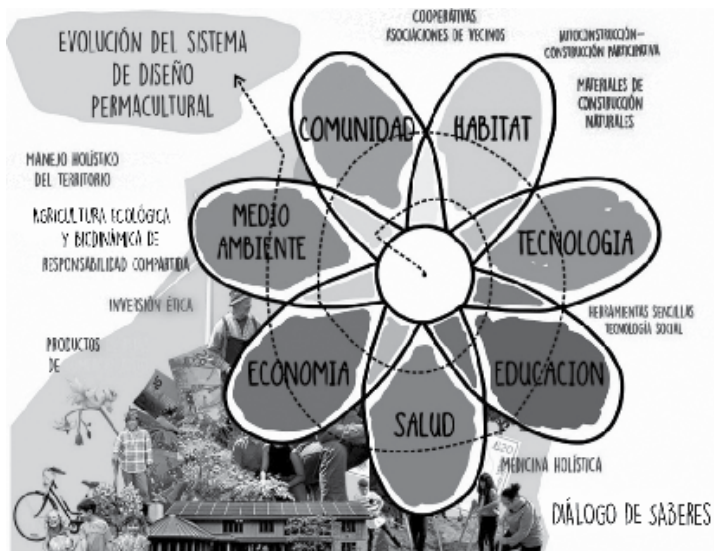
EVOLUCIÓN DEL SISTEMA DE DISEÑO PERMACULTURAL

COOPERATIVAS
ASOCIACIONES DE VECINOS

AUTOCONSTRUCCIÓN–
CONSTRUCCIÓN PARTICIPATIVA

MATERIALES DE
CONSTRUCCIÓN
NATURALES

MANEJO HOLÍSTICO
DEL TERRITORIO

AGRICULTURA ECOLÓGICA
Y BIODINÁMICA DE
RESPONSABILIDAD COMPARTIDA

INVERSIÓN ÉTICA

PRODUCTOS
DE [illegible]

COMUNIDAD

HABITAT

MEDIO
AMBIENTE

TECNOLOGIA

ECONOMIA

EDUCACION

SALUD

HERRAMIENTAS SENCILLAS
TECNOLOGÍA SOCIAL

MEDICINA HOLÍSTICA

DIÁLOGO DE SABERES